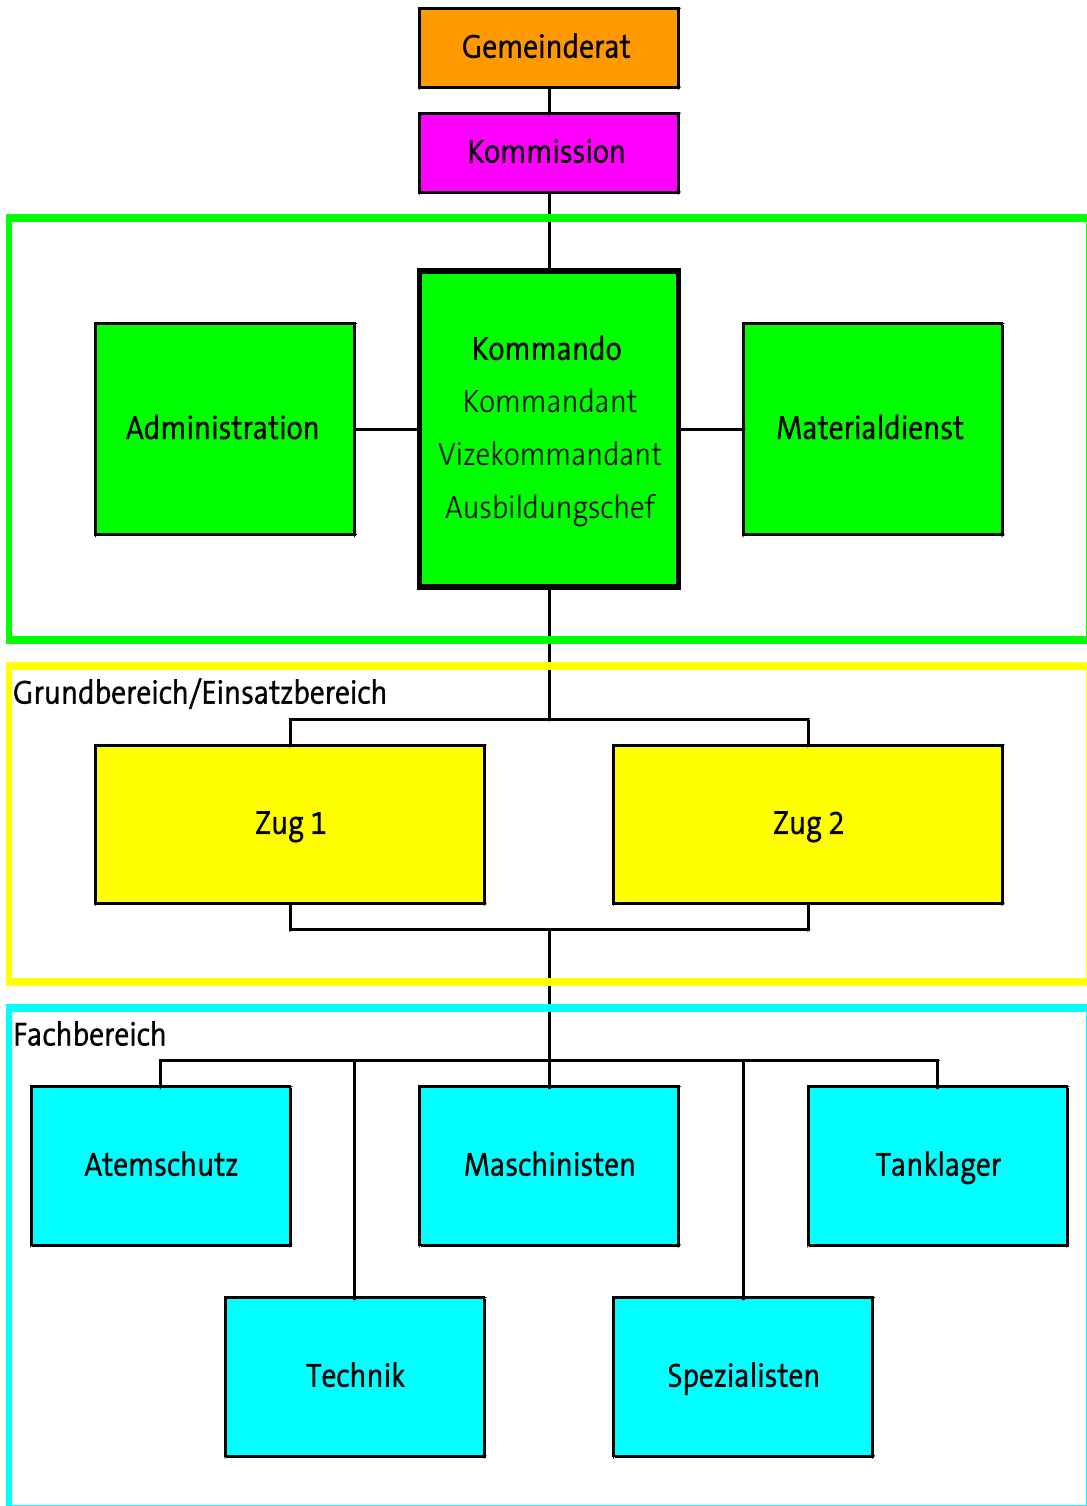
Gemeinderat

Kommission

Administration

Kommando
Kommandant
Vizekommandant
Ausbildungschef

Materialdienst

Grundbereich/Einsatzbereich

Zug 1

Zug 2

Fachbereich

Atemschutz

Maschinisten

Tanklager

Technik

Spezialisten